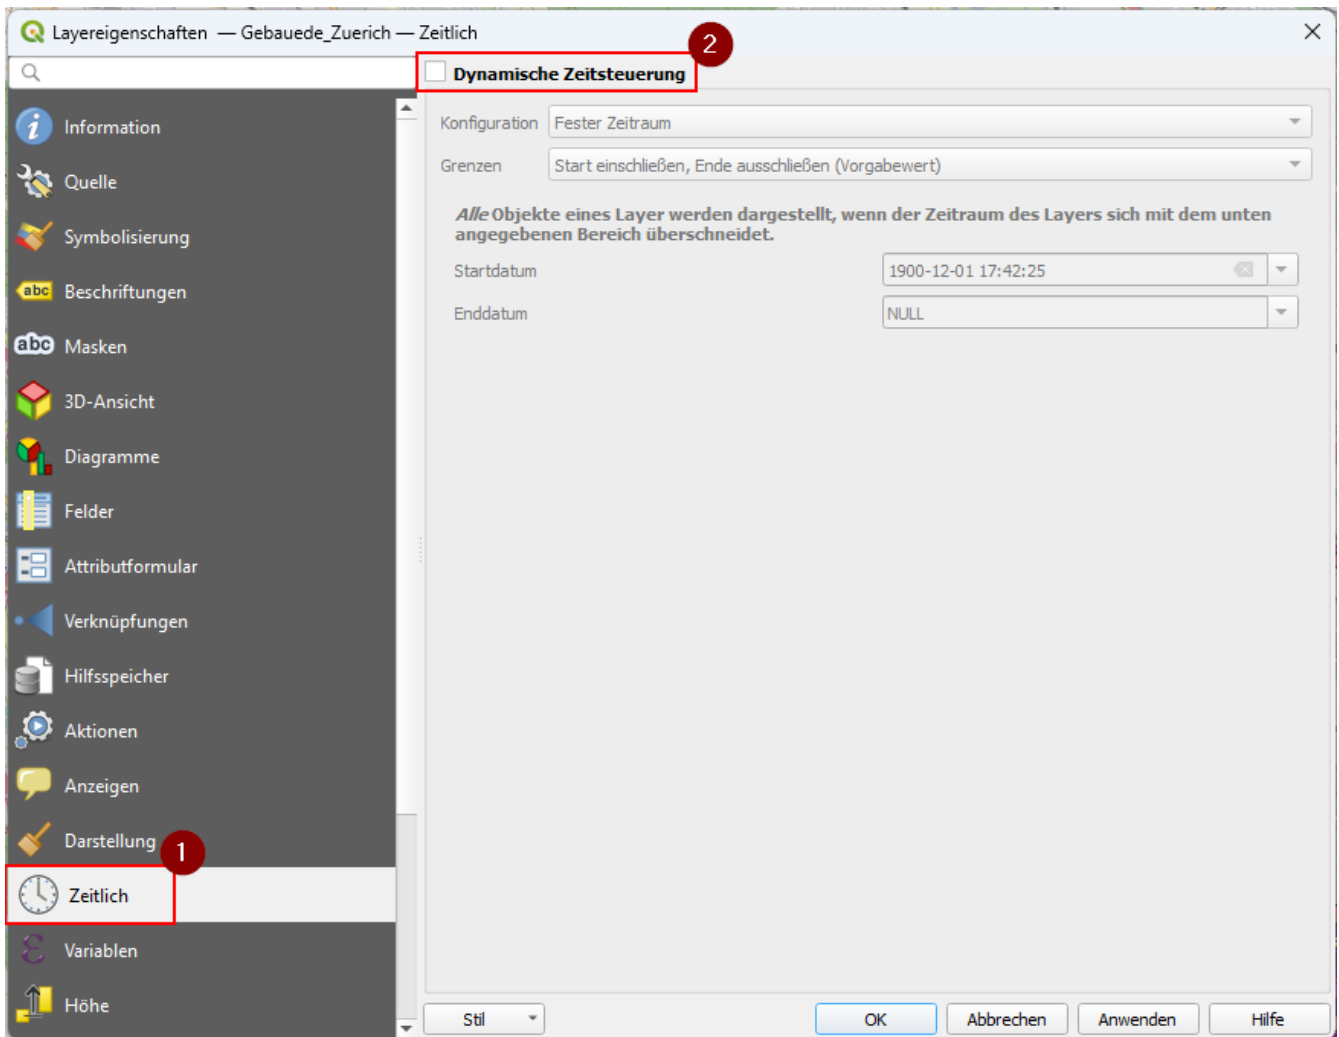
Layereigenschaften — Gebauede_Zuerich — Zeitlich

Information
Quelle
Symbolisierung
abc Beschriftungen
abc Masken
3D-Ansicht
Diagramme
Felder
Attributformular
Verknüpfungen
Hilfsspeicher
Aktionen
Anzeigen
Darstellung
1
Zeitlich
Variablen
Höhe

2
Dynamische Zeitsteuerung

Konfiguration Fester Zeitraum
Grenzen Start einschließen, Ende ausschließen (Vorgabewert)

*Alle* Objekte eines Layer werden dargestellt, wenn der Zeitraum des Layers sich mit dem unten angegebenen Bereich überschneidet.

Startdatum 1900-12-01 17:42:25
Enddatum NULL

Stil OK Abbrechen Anwenden Hilfe